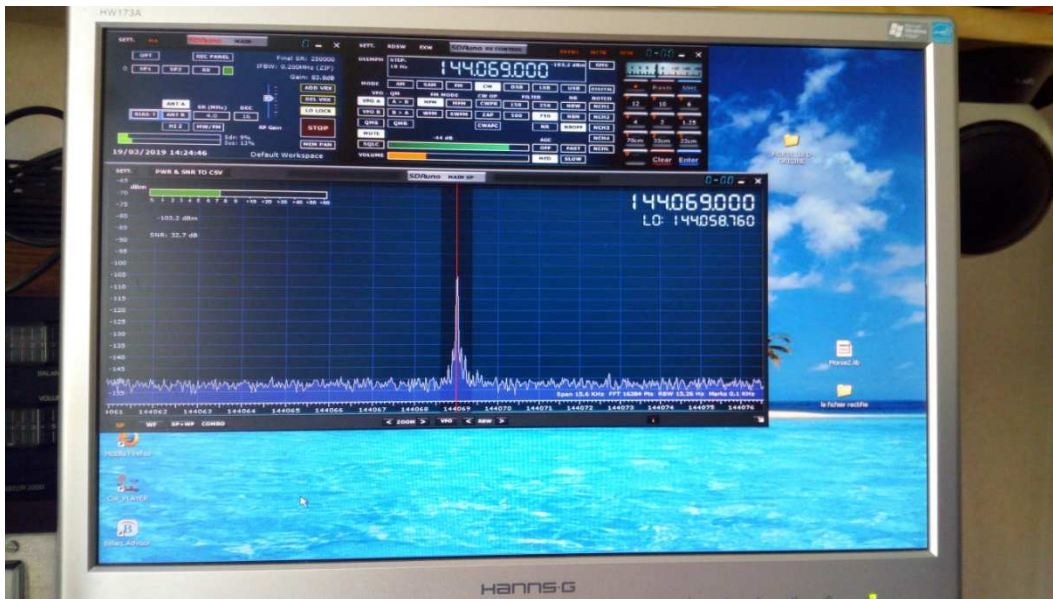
HW173A

SETT.

OFF

DEC PANEL

Final SR: 250000
IFBW: 0.200MHz (ZIF)
Gain: 83.8dB

ADD VRX
DEL VRX
LO LOCK
STOP

ANT A
ANT B
HI Z
SR (MHz)
4.0
DEC.
16
MW/FM
RF Gain

MEM PAN

19/03/2019 14:24:46
Default Workspace

SETT.
RDSW
EXW
SDRuno RX CONTROL

144,069.000

MODE
AM
SAM
FM
CW
DSB
LSB
USB
DIGITAL

VFO A
VFO B
QMS
QMS
MUTE
SQLC
VOLUME

Clear
Enter

SDRuno MAIN SP

PWR & SNR TO CSV

-105.2 dBm
SNR: 32.7 dB

144,069.000
LO: 144,058.760

-65
-70
-75
-80
-85
-90
-95
-100
-105
-110
-115
-120
-125
-130
-135
-140
-145
-150

144061
144062
144063
144064
144065
144066
144067
144068
144069
144070
144071
144072
144073
144074
144075
144076

Span 15.6 KHz FFT 16384 Pts RBW 15.26 Hz Marks 0.1 KHz

SP
WF
SP+WF
COMBO
< ZOOM >
VFO
< MEW >

Mozilla Firefox
CW PLAYER
Bitdefender
Morse2.lib
le fichier rectifie

HANNS·G